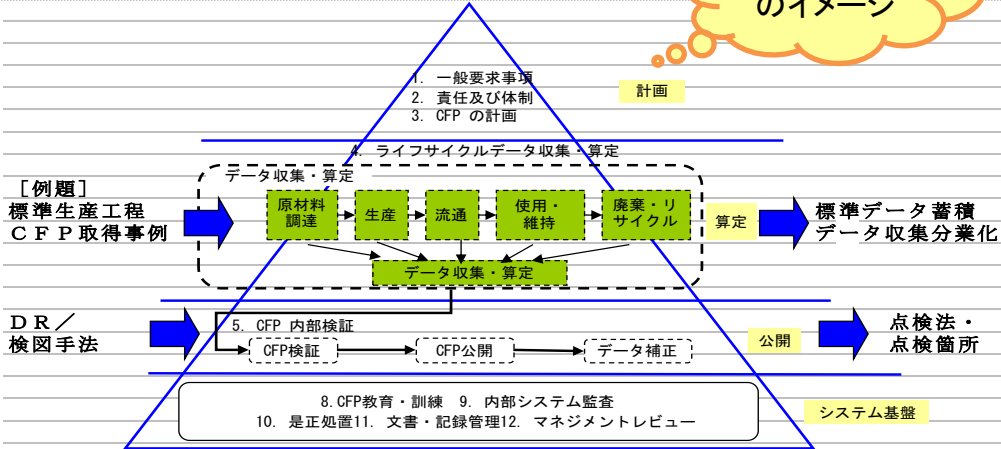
のイメージ

1. 一般要求事項
2. 責任及び体制
3. CFP の計画

計画

4. ライフサイクルデータ収集・算定

データ収集・算定

［例題］
標準生産工程
ＣＦＰ取得事例

原材料調達

生産

流通

使用・維持

廃棄・リサイクル

算定

標準データ蓄積
データ収集分業化

データ収集・算定

ＤＲ／
検図手法

5. CFP 内部検証

CFP検証

CFP公開

データ補正

公開

点検法・
点検箇所

8.CFP教育・訓練 9. 内部システム監査
10. 是正処置11. 文書・記録管理12. マネジメントレビュー

システム基盤